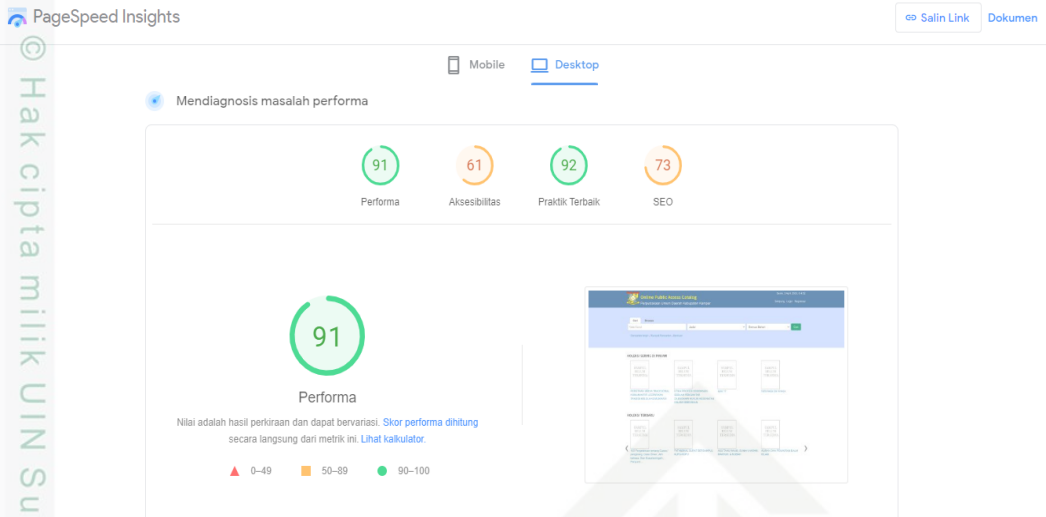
PageSpeed Insights

Salin Link

Dokumen

© Hak cipta milik UIN Su

Mobile

Desktop

Mendiagnosis masalah performa

91
Performa

61
Aksesibilitas

92
Praktik Terbaik

73
SEO

91

Performa

Nilai adalah hasil perkiraan dan dapat bervariasi. Skor performa dihitung secara langsung dari metrik ini. Lihat kalkulator.

0–49

50–89

90–100

Online Public Access Catalog

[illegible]

KOLEKSI SERING DI PINJAM

KOLEKSI TERBARU